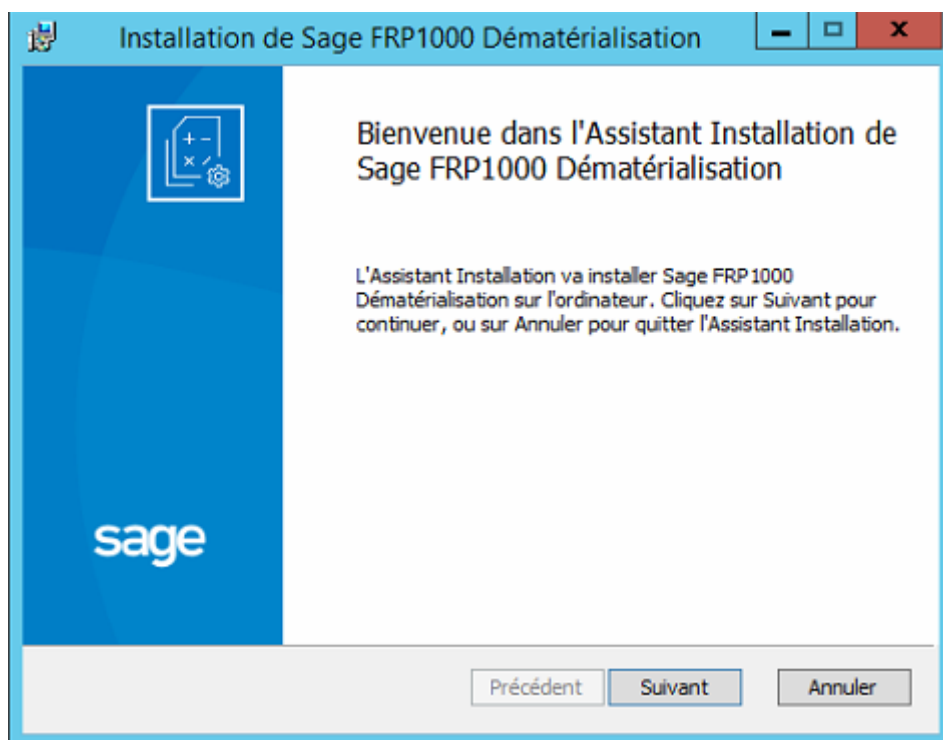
Installation de Sage FRP1000 Dématérialisation

Bienvenue dans l'Assistant Installation de Sage FRP1000 Dématérialisation

L'Assistant Installation va installer Sage FRP 1000 Dématérialisation sur l'ordinateur. Cliquez sur Suivant pour continuer, ou sur Annuler pour quitter l'Assistant Installation.

sage

Précédent Suivant Annuler